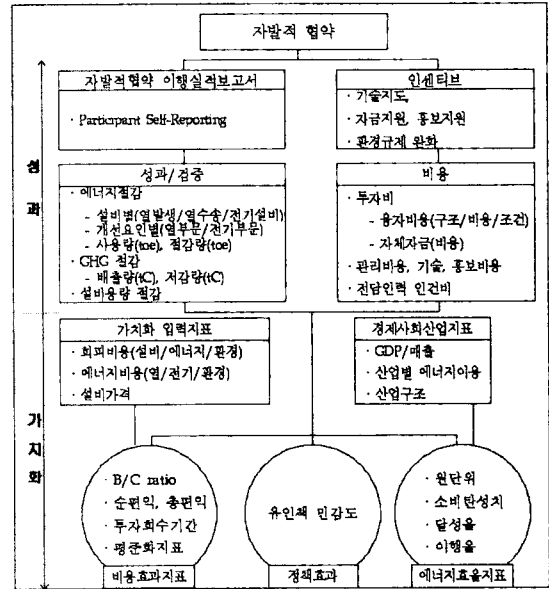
자발적 협약

성
과

자발적협약 이행실적보고서

· Participant Self-Reporting

인센티브

· 기술지도,
· 자금지원, 홍보지원
· 환경규제 완화

성과/검증

· 에너지절감
- 설비별(열발생/열수송/전기설비)
- 개선요인별(열부문/전기부문)
- 사용량(toe), 절감량(toe)
· GHG 절감
- 배출량(tC), 저감량(tC)
· 설비용량 절감

비용

· 투자비
- 융자비용(구조/비용/조건)
- 자체자금(비용)
· 관리비용, 기술, 홍보비용
· 전담인력 인건비

가
치
화

가치화 입력지표

· 회피비용(설비/에너지/환경)
· 에너지비용(열/전기/환경)
· 설비가격

경제사회산업지표

· GDP/매출
· 산업별 에너지이용
· 산업구조

· B/C ratio
· 순편익, 총편익
· 투자회수기간
· 평준화지표

비용효과지표

유인책 민감도

정책효과

· 원단위
· 소비탄성치
· 달성율
· 이행율

에너지효율지표